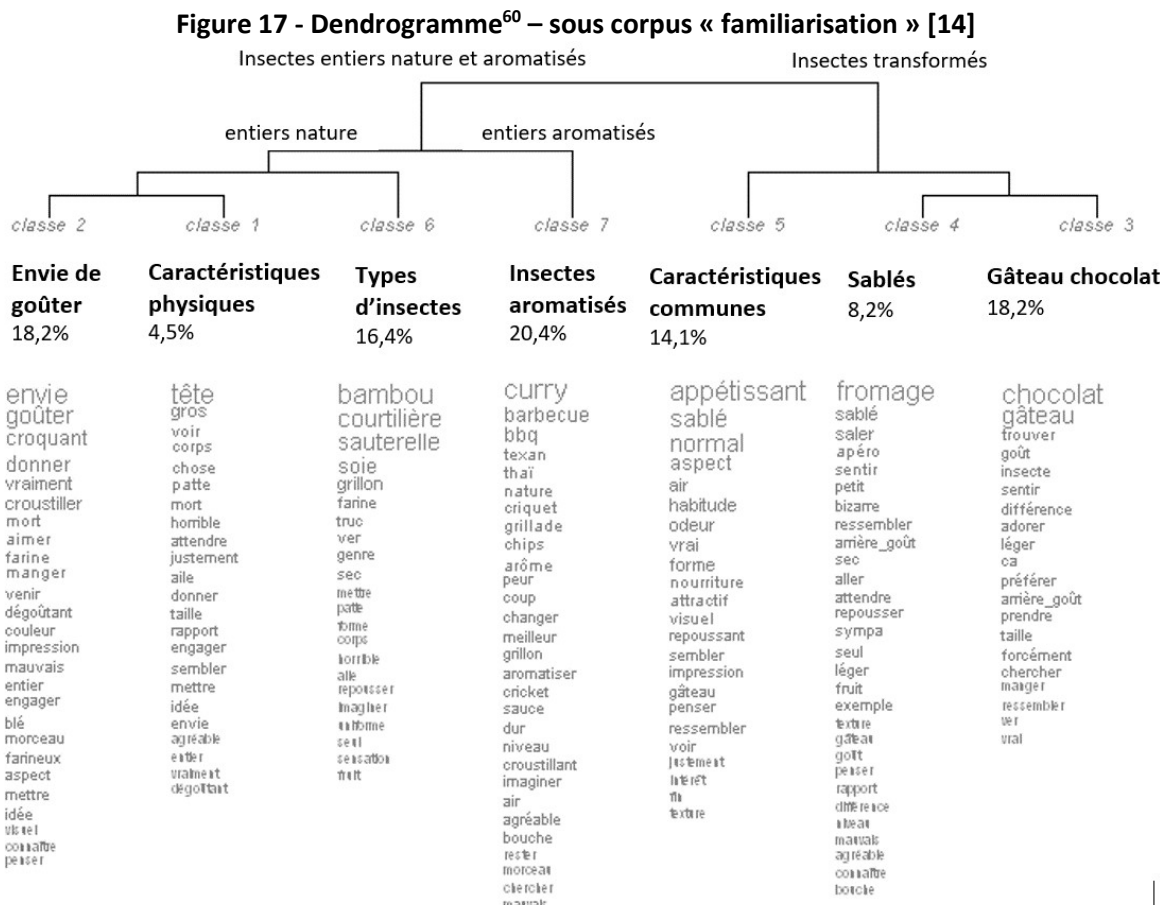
**Figure 17 - Dendrogramme$^{60}$ – sous corpus « familiarisation » [14]**

Insectes entiers nature et aromatisés

Insectes transformés

entiers nature

entiers aromatisés

classe 2

**Envie de goûter**
18,2%

envie
goûter
croquant
donner
vraiment
croustiller
mort
aimer
farine
manger
venir
dégoûtant
couleur
impression
mauvais
entier
engager
blé
morceau
farineux
aspect
mettre
idée
visuel
connaître
penser

classe 1

**Caractéristiques physiques**
4,5%

tête
gros
voir
corps
chose
patte
mort
horrible
attendre
justement
aile
donner
taille
rapport
engager
sembler
mettre
idée
envie
agréable
entier
vraiment
dégoûtant

classe 6

**Types d'insectes**
16,4%

bambou
courtilière
sauterelle
soie
grillon
farine
truc
ver
genre
sec
mettre
patte
forme
corps
horrible
aile
repousser
imaginer
uniforme
seul
sensation
fruit

classe 7

**Insectes aromatisés**
20,4%

curry
barbecue
bbq
texan
thaï
nature
criquet
grillade
chips
arôme
peur
coup
changer
meilleur
grillon
aromatiser
cricket
sauce
dur
niveau
croustillant
imaginer
air
agréable
bouche
rester
morceau
chercher
mauvais

classe 5

**Caractéristiques communes**
14,1%

appétissant
sablé
normal
aspect
air
habitude
odeur
vrai
forme
nourriture
attractif
visuel
repoussant
sembler
impression
gâteau
penser
ressembler
voir
justement
intérêt
fin
texture

classe 4

**Sablés**
8,2%

fromage
sablé
saler
apéro
sentir
petit
bizarre
ressembler
arrière_goût
sec
aller
attendre
repousser
sympa
seul
léger
fruit
exemple
texture
gâteau
goût
penser
rapport
différence
niveau
mauvais
agréable
connaître
bouche

classe 3

**Gâteau chocolat**
18,2%

chocolat
gâteau
trouver
goût
insecte
sentir
différence
adorer
léger
ca
préférer
arrière_goût
prendre
taille
forcément
chercher
manger
ressembler
ver
vrai